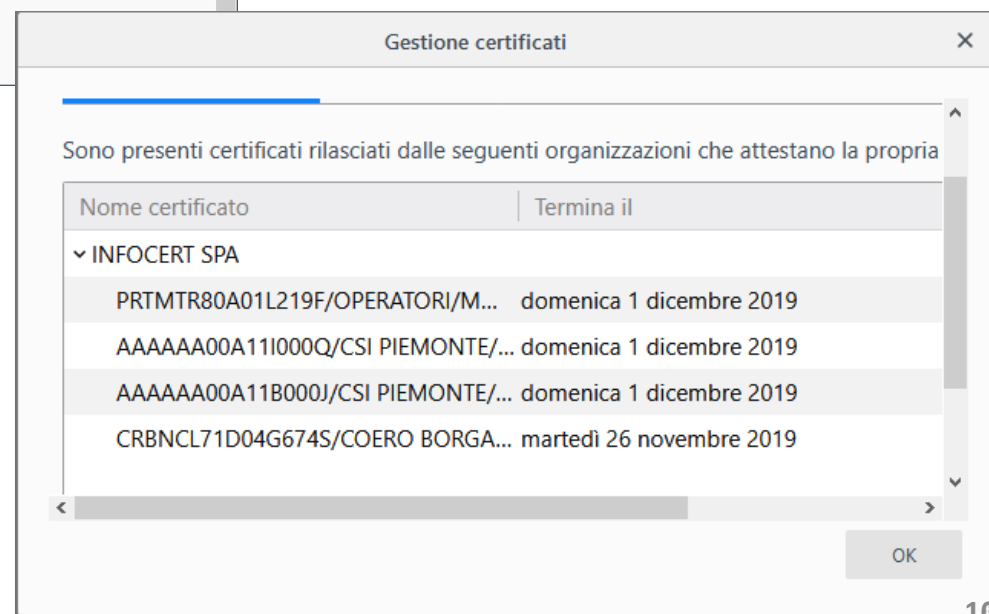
Gestione certificati

Sono presenti certificati rilasciati dalle seguenti organizzazioni che attestano la propria

| Nome certificato | Termina il |
|---|---|
| ˅ INFOCERT SPA | |
| PRTMTR80A01L219F/OPERATORI/M... | domenica 1 dicembre 2019 |
| AAAAAA00A11I000Q/CSI PIEMONTE/... | domenica 1 dicembre 2019 |
| AAAAAA00A11B000J/CSI PIEMONTE/... | domenica 1 dicembre 2019 |
| CRBNCL71D04G674S/COERO BORGA... | martedì 26 novembre 2019 |

OK

10